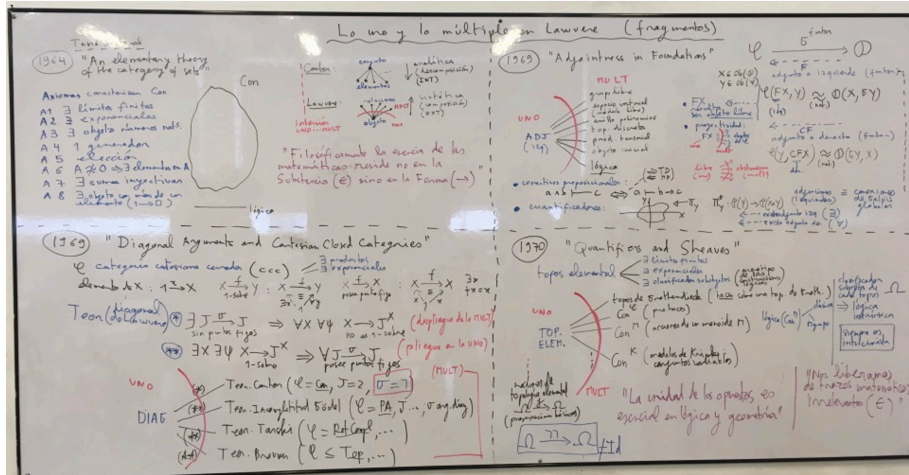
Lo uno y lo múltiple en Lawvere (fragmentos)

Teoría global

(1964) "An elementary theory of the category of sets"

Axiomas caracterizan Con
A1 ∃ límites finitos
A2 ∃ exponenciales
A3 ∃ objeto números nats.
A4 1 generador
A5 elección
A6 $A \neq 0 \Rightarrow$ ∃ elemento en A
A7 ∃ coproductos
A8 ∃ objeto 2 ... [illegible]

Con

lógica

Cantor: conjunto, elementos — analítica (descomposición) (INT)
Lawvere: colecciones, objeto, flechas — sintética (composición) (EXT)

interacción UNO — MULT

"Filosóficamente la esencia de las matemáticas reside no en la Substancia (∈) sino en la Forma (→)"

(1969) "Adjointness in Foundations"

UNO
ADJ (1969)

NO LT
grupo libre
espacio vectorial con base
anillo polinomios
top. discreta
prod. tensorial
Haz (?) universal
lógica

$X \in Ob(\mathcal{C})$
$Y \in Ob(\mathcal{D})$
• FX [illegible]
• propiedad universal

$\mathcal{C} \xrightarrow{F} \mathcal{D}$
adjunta a izquierda (funtor)
$\mathcal{C}(FX, Y) \approx \mathcal{D}(X, FY)$
adjunta a derecha (funtor)
$\mathcal{C}(Y, CFX) \approx \mathcal{D}(FY, X)$

adjuntas = cocientes de cálculo globales

• conectivos proposicionales: $a \wedge b \leq c \iff a \leq b \Rightarrow c$
• cuantificadores: $\exists_\pi \dashv \pi^* \dashv \forall_\pi$
existencial / universal

(1969) "Diagonal Arguments and Cartesian Closed Categories"

$\mathcal{C}$ categoría cartesiana cerrada (ccc) — ∃ productos, ∃ exponenciales

Teor. (diagonal Lawvere) ∃ $J \xrightarrow{\phi} J$ sin punto fijo ⇒ $\forall X\ \forall Y\ X \to J^X$ no es sobre (despliegue de lo MULT)

∃ X ∃ Y $X \to J^X$ 1-sobre ⇒ $\forall J \to J$ posee punto fijo (pliegue en lo UNO)

UNO
DIAG
Teor. Cantor ($\mathcal{C}$ = Con, J = 2, $\overline{\sigma} = \neg$)
Teor. Incompletitud Gödel ($\mathcal{C}$ = PA, J ..., σ ...)
Teor. Tarski ($\mathcal{C}$ = Rel Compl, ...)
Teor. Brouwer ($\mathcal{C} \leq$ Top, ...)
(MULT)

(1970) "Quantifiers and Sheaves"

topos elemental — ∃ límites finitos, ∃ exponenciales, ∃ clasificador subobjetos

UNO
TOP. ELEM.
topos de Grothendieck
Con (productos)
Con^M (acciones de un monoide M)
Con^K (modelos de Kripke, conjuntos variables)

MULT

"La unidad de los opuestos es esencial en lógica y geometría"

$\Omega \xrightarrow{\pi} \Omega$ Ltd

lógica (Con) → Top

clasificador de subobjetos — lógica intuicionista

"Nos liberamos de trozos matemáticos irrelevantes (∈)"